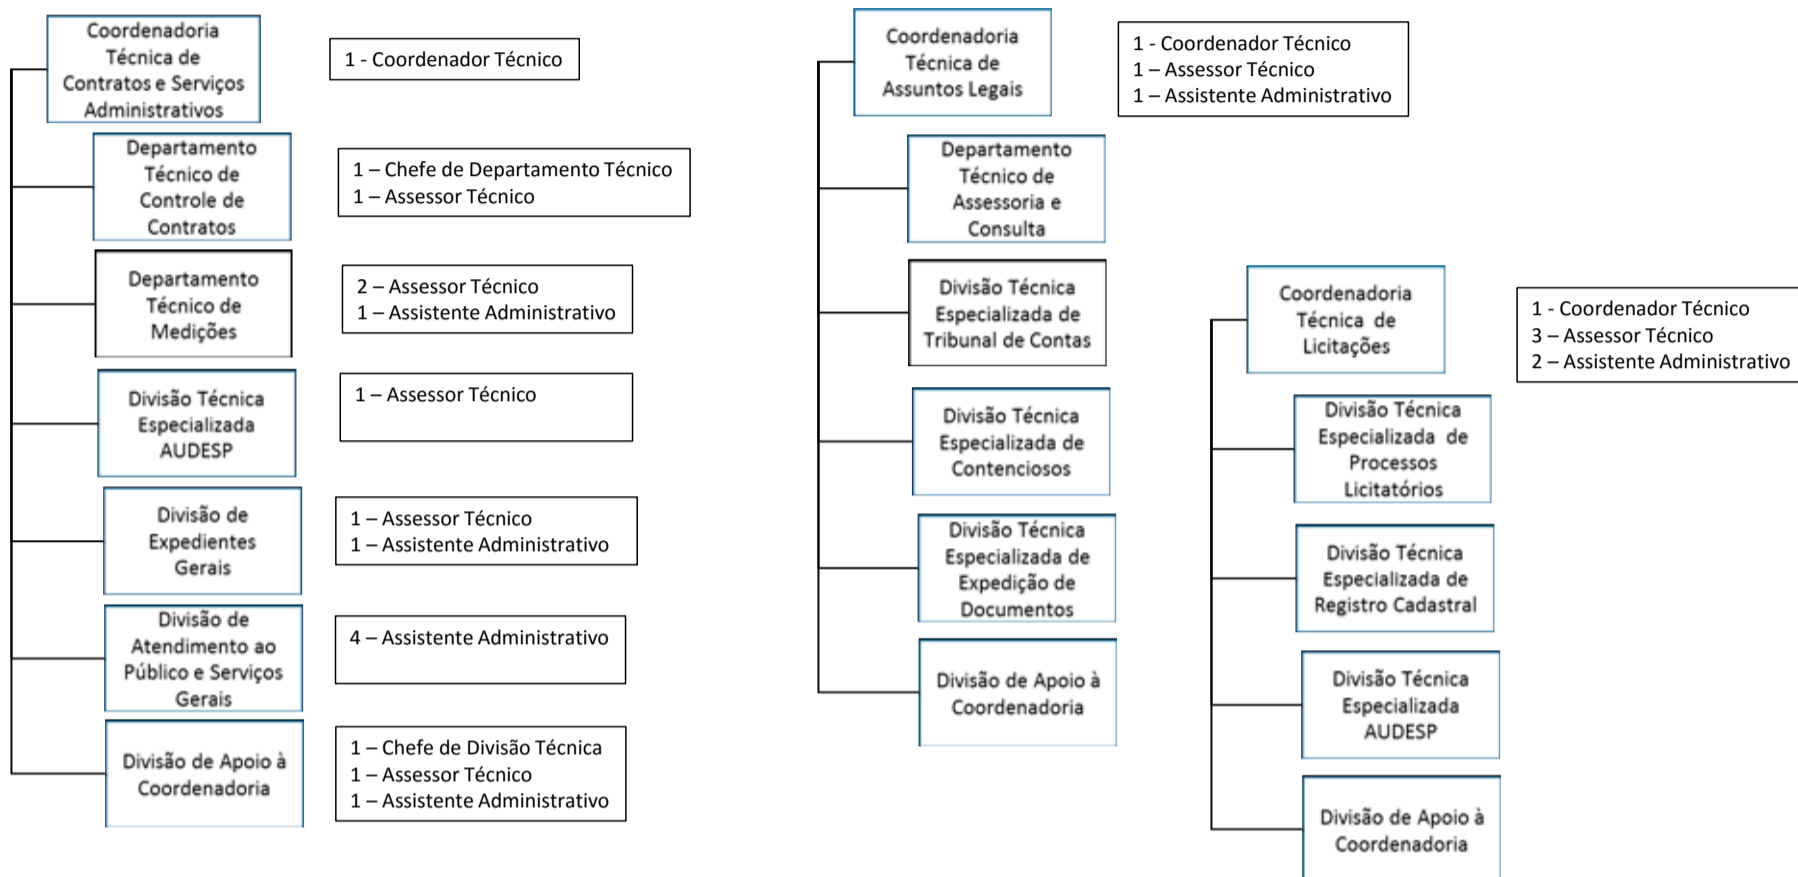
Coordenadoria Técnica de Contratos e Serviços Administrativos

1 - Coordenador Técnico

Departamento Técnico de Controle de Contratos

1 – Chefe de Departamento Técnico
1 – Assessor Técnico

Departamento Técnico de Medições

2 – Assessor Técnico
1 – Assistente Administrativo

Divisão Técnica Especializada AUDESP

1 – Assessor Técnico

Divisão de Expedientes Gerais

1 – Assessor Técnico
1 – Assistente Administrativo

Divisão de Atendimento ao Público e Serviços Gerais

4 – Assistente Administrativo

Divisão de Apoio à Coordenadoria

1 – Chefe de Divisão Técnica
1 – Assessor Técnico
1 – Assistente Administrativo

Coordenadoria Técnica de Assuntos Legais

1 - Coordenador Técnico
1 – Assessor Técnico
1 – Assistente Administrativo

Departamento Técnico de Assessoria e Consulta

Divisão Técnica Especializada de Tribunal de Contas

Divisão Técnica Especializada de Contenciosos

Divisão Técnica Especializada de Expedição de Documentos

Divisão de Apoio à Coordenadoria

Coordenadoria Técnica de Licitações

1 - Coordenador Técnico
3 – Assessor Técnico
2 – Assistente Administrativo

Divisão Técnica Especializada de Processos Licitatórios

Divisão Técnica Especializada de Registro Cadastral

Divisão Técnica Especializada AUDESP

Divisão de Apoio à Coordenadoria